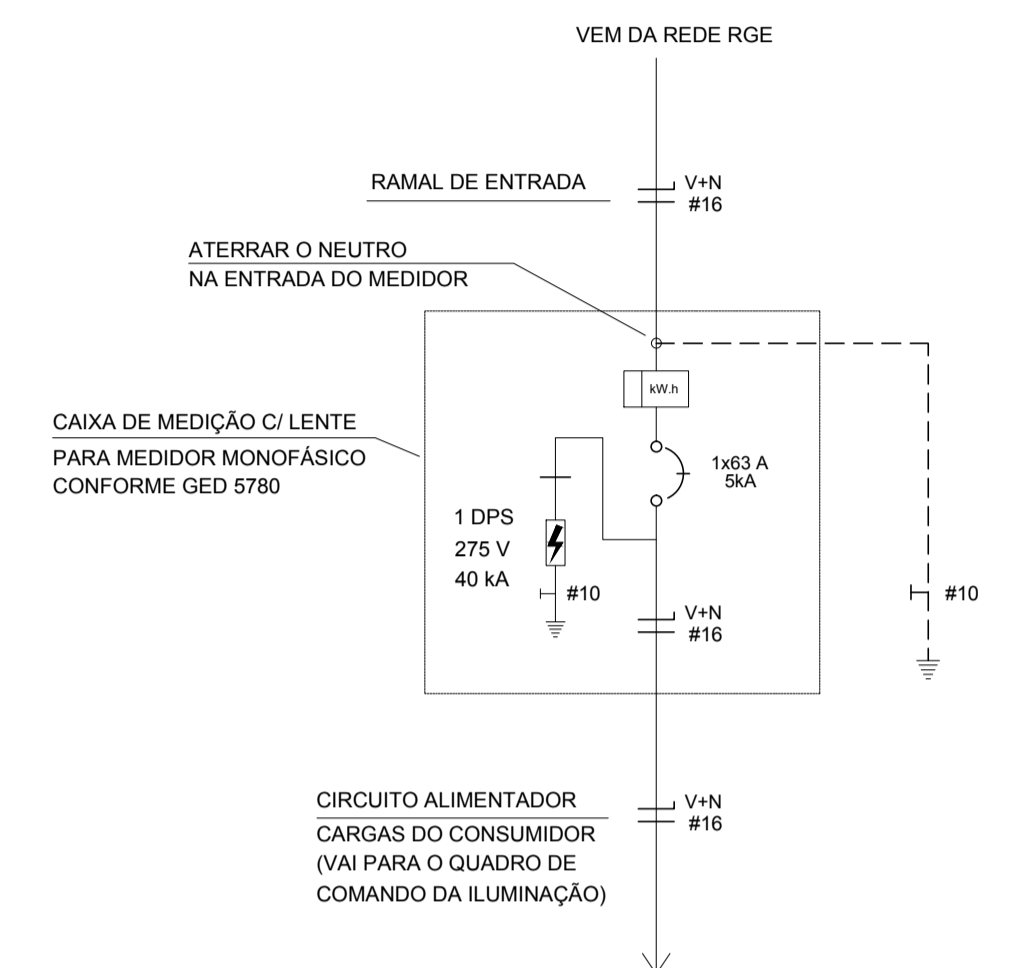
VEM DA REDE RGE

RAMAL DE ENTRADA

V+N
#16

ATERRAR O NEUTRO
NA ENTRADA DO MEDIDOR

kW.h

CAIXA DE MEDIÇÃO C/ LENTE
PARA MEDIDOR MONOFÁSICO
CONFORME GED 5780

1x63 A
5kA

1 DPS
275 V
40 kA

#10

V+N
#16

#10

CIRCUITO ALIMENTADOR
CARGAS DO CONSUMIDOR
(VAI PARA O QUADRO DE
COMANDO DA ILUMINAÇÃO)

V+N
#16